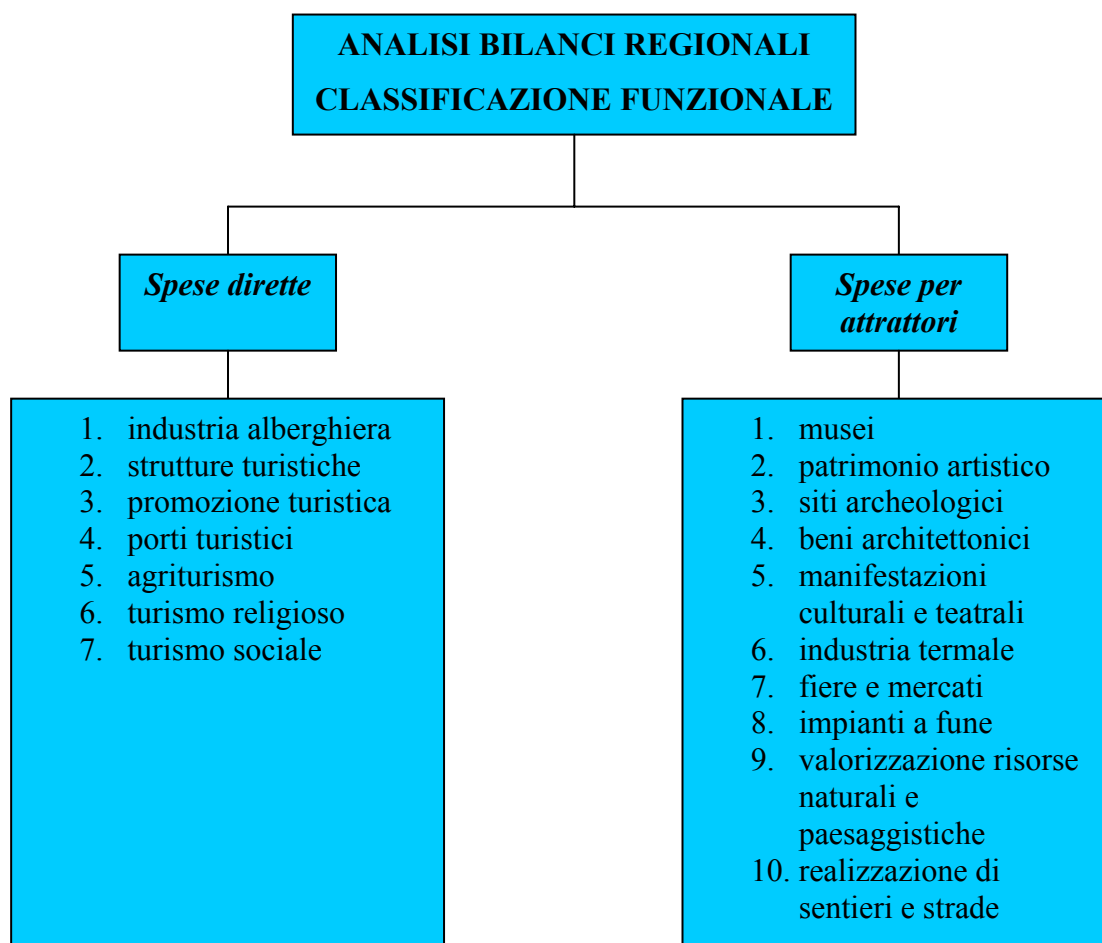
ANALISI BILANCI REGIONALI
CLASSIFICAZIONE FUNZIONALE

Spese dirette

1. industria alberghiera
2. strutture turistiche
3. promozione turistica
4. porti turistici
5. agriturismo
6. turismo religioso
7. turismo sociale

Spese per attrattori

1. musei
2. patrimonio artistico
3. siti archeologici
4. beni architettonici
5. manifestazioni culturali e teatrali
6. industria termale
7. fiere e mercati
8. impianti a fune
9. valorizzazione risorse naturali e paesaggistiche
10. realizzazione di sentieri e strade